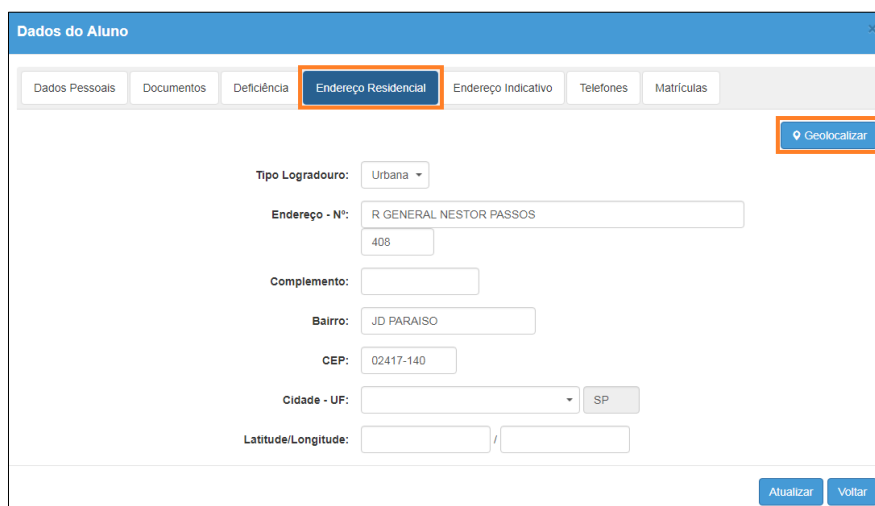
Dados do Aluno

Dados Pessoais | Documentos | Deficiência | Endereço Residencial | Endereço Indicativo | Telefones | Matrículas

Geolocalizar

Tipo Logradouro: Urbana

Endereço - Nº: R GENERAL NESTOR PASSOS
408

Complemento:

Bairro: JD PARAISO

CEP: 02417-140

Cidade - UF: SP

Latitude/Longitude: /

Atualizar Voltar